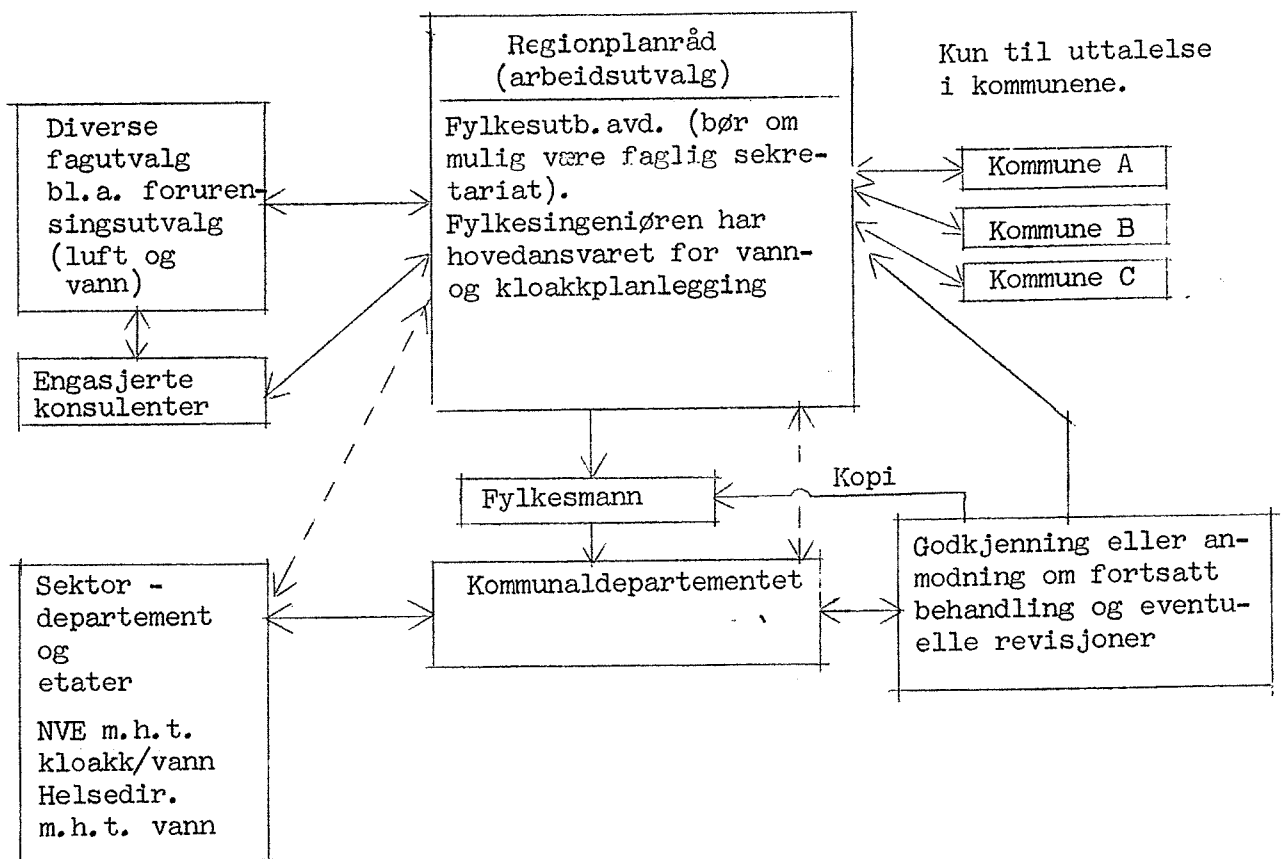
Regionplanråd
(arbeidsutvalg)

Fylkesutb.avd. (bør om mulig være faglig sekretariat).
Fylkesingeniøren har hovedansvaret for vann- og kloakkplanlegging

Kun til uttalelse i kommunene.

Diverse fagutvalg bl.a. forurensingsutvalg (luft og vann)

Kommune A

Kommune B

Kommune C

Engasjerte konsulenter

Kopi

Fylkesmann

Godkjenning eller anmodning om fortsatt behandling og eventuelle revisjoner

Sektor - departement og etater

NVE m.h.t. kloakk/vann
Helsedir. m.h.t. vann

Kommunaldepartementet